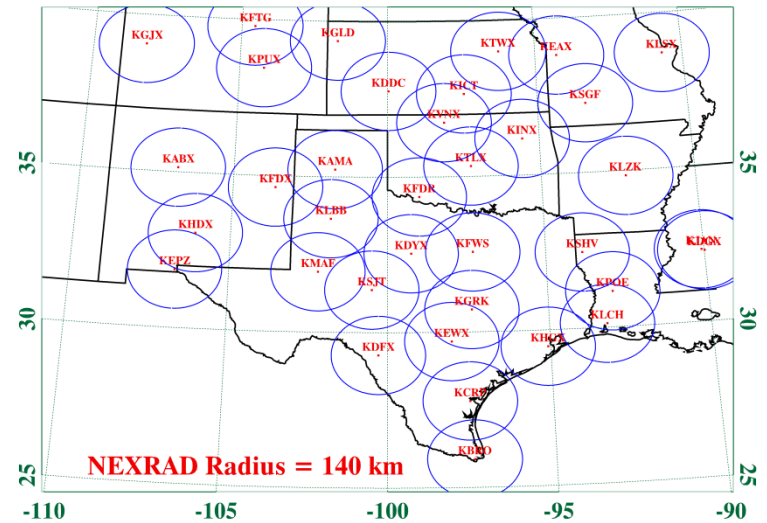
KGJX
KFTG
KPUX
KGLD
KTWX
KEAX
KLSX
KDDC
KICT
KSGF
KVNX
KINX
35
KABX
KAMA
KTLX
35
KFDX
KFDR
KLZK
KLBB
KHDX
KDYX
KFWS
KSHV
KDGX
KEPZ
KMAF
KSJT
KPOE
KGRK
30
KLCH
30
KEWX
KHGX
KDFX
KCRP
KBRO
NEXRAD Radius = 140 km
25
25
-110
-105
-100
-95
-90